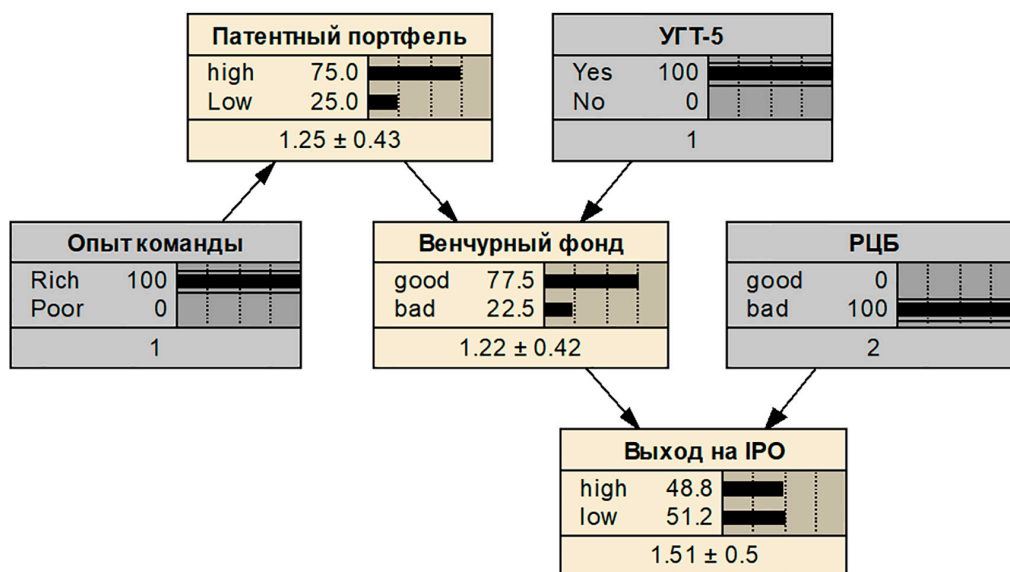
Патентный портфель
high 75.0
Low 25.0
1.25 ± 0.43

УГТ-5
Yes 100
No 0
1

Опыт команды
Rich 100
Poor 0
1

Венчурный фонд
good 77.5
bad 22.5
1.22 ± 0.42

РЦБ
good 0
bad 100
2

Выход на IPO
high 48.8
low 51.2
1.51 ± 0.5